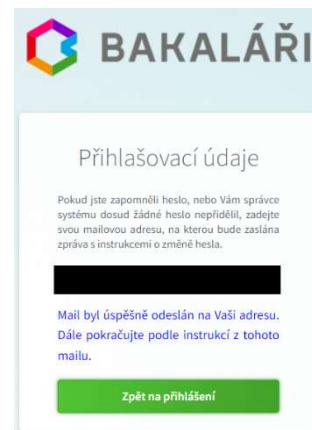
BAKALÁŘI

Přihlašovací údaje

Pokud jste zapomněli heslo, nebo Vám správce systému dosud žádné heslo nepřidělil, zadejte svou mailovou adresu, na kterou bude zaslána zpráva s instrukcemi o změně hesla.

Mail byl úspěšně odeslán na Vaši adresu. Dále pokračujte podle instrukcí z tohoto mailu.

Zpět na přihlášení